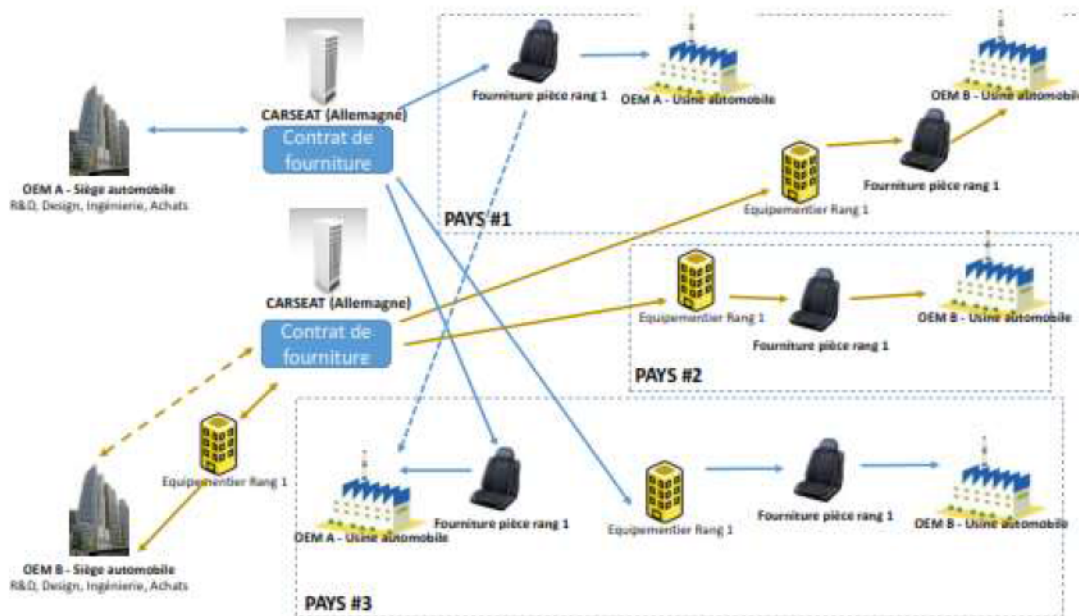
CARSEAT (Allemagne)
Contrat de fourniture

Fourniture pièce rang 1
OEM A - Usine automobile
OEM B - Usine automobile

OEM A - Siège automobile
R&D, Design, Ingénierie, Achats

Fourniture pièce rang 1
Equipementier Rang 1

PAYS #1

CARSEAT (Allemagne)
Contrat de fourniture

Equipementier Rang 1
Fourniture pièce rang 1
OEM B - Usine automobile

PAYS #2

Equipementier Rang 1

OEM A - Usine automobile
Fourniture pièce rang 1
Equipementier Rang 1
Fourniture pièce rang 1
OEM B - Usine automobile

OEM B - Siège automobile
R&D, Design, Ingénierie, Achats

PAYS #3